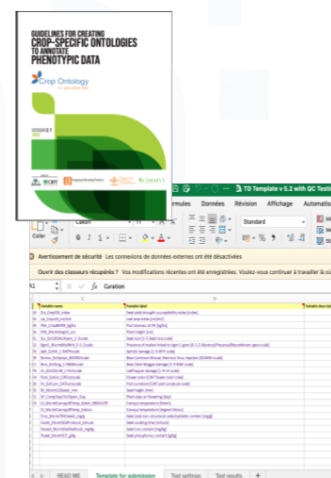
GUIDELINES FOR CREATING CROP-SPECIFIC ONTOLOGIES TO ANNOTATE PHENOTYPIC DATA

Crop Ontology
for agricultural data

TD Template v 5.2 with QC Testi

ormules Données Révision Affichage Automati

Standard

Avertissement de sécurité Les connexions de données externes ont été désactivées

Ouvrir des classeurs récupérés ? Vos modifications récentes ont été enregistrées. Voulez-vous continuer à travailler là où

A1 fx Curation

Variable name | Variable label | Variable descr

READ ME | Template for submission | Trait settings | Trait results | +